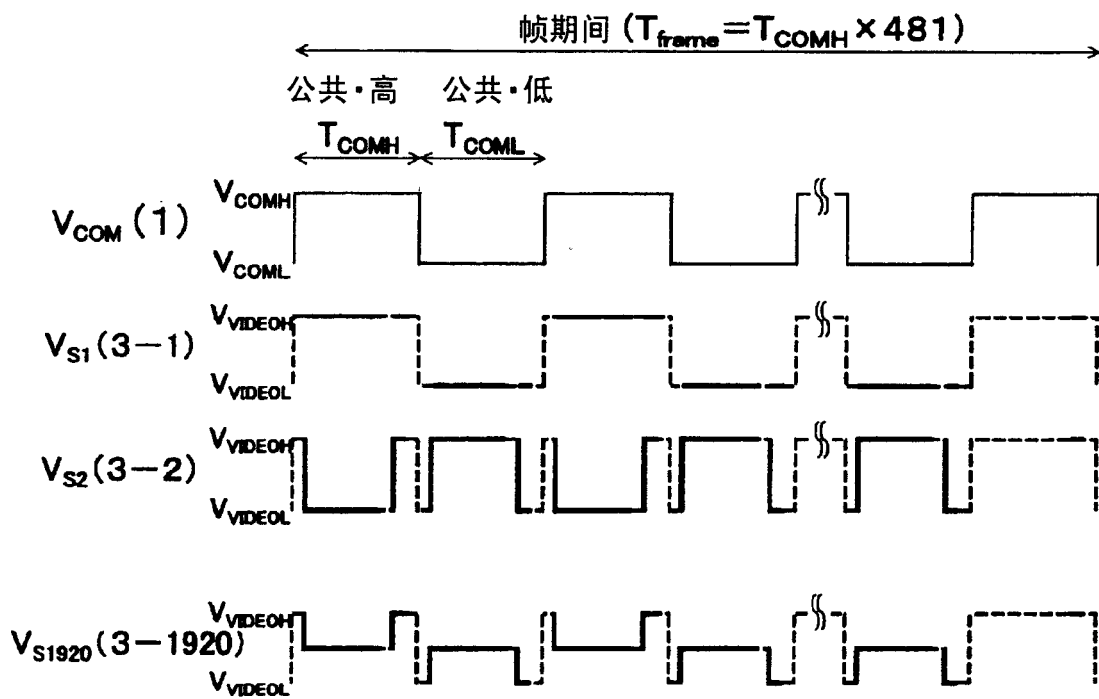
帧期间 ($T_{frame}=T_{COMH}\times 481$)

公共·高 公共·低

$T_{COMH}$ $T_{COML}$

$V_{COM}$ (1) $V_{COMH}$ $V_{COML}$

$V_{S1}$(3−1) $V_{VIDEOH}$ $V_{VIDEOL}$

$V_{S2}$(3−2) $V_{VIDEOH}$ $V_{VIDEOL}$

$V_{S1920}$(3−1920) $V_{VIDEOH}$ $V_{VIDEOL}$